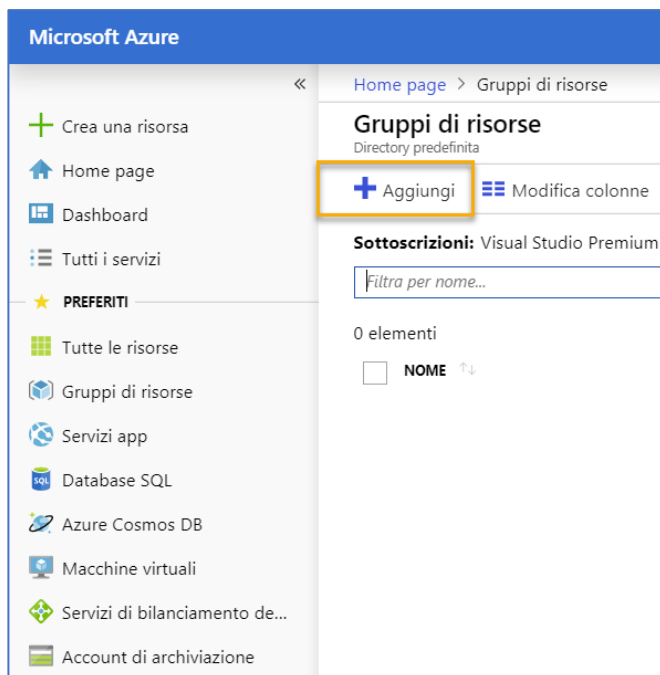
Microsoft Azure

«

Crea una risorsa

Home page

Dashboard

Tutti i servizi

PREFERITI

Tutte le risorse

Gruppi di risorse

Servizi app

SQL Database SQL

Azure Cosmos DB

Macchine virtuali

Servizi di bilanciamento de...

Account di archiviazione

Home page > Gruppi di risorse

Gruppi di risorse

Directory predefinita

Aggiungi

Modifica colonne

Sottoscrizioni: Visual Studio Premium

Filtra per nome...

0 elementi

NOME